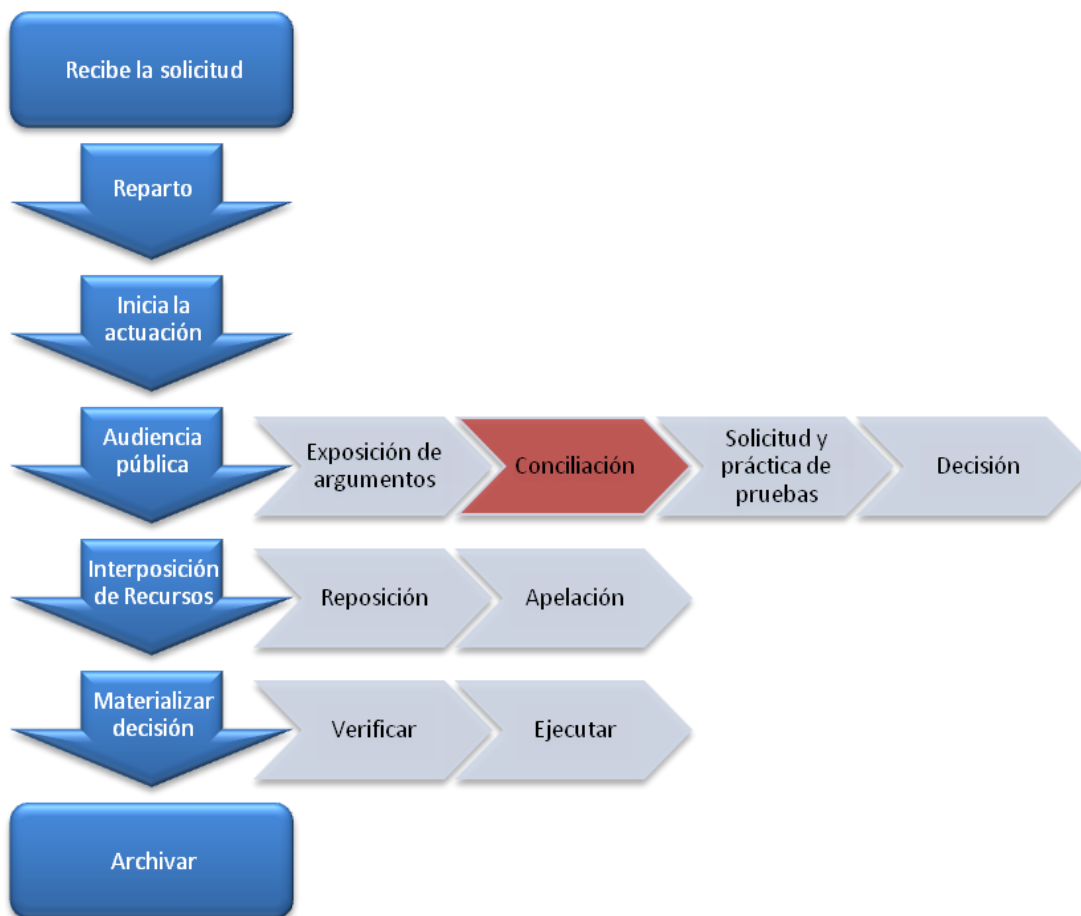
Recibe la solicitud

Reparto

Inicia la actuación

Audiencia pública

Exposición de argumentos

Conciliación

Solicitud y práctica de pruebas

Decisión

Interposición de Recursos

Reposición

Apelación

Materializar decisión

Verificar

Ejecutar

Archivar